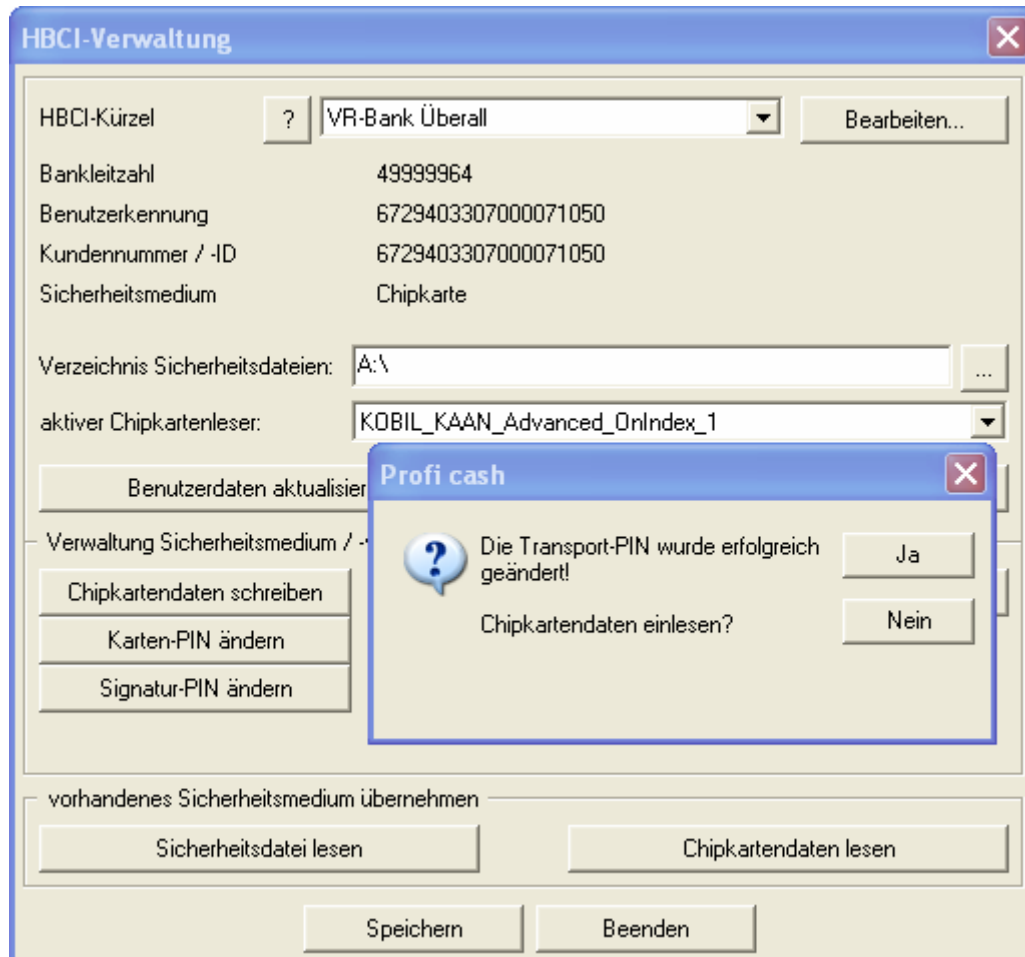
HBCI-Verwaltung

HBCI-Kürzel ? VR-Bank Überall Bearbeiten...

Bankleitzahl 49999964
Benutzerkennung 6729403307000071050
Kundennummer / -ID 6729403307000071050
Sicherheitsmedium Chipkarte

Verzeichnis Sicherheitsdateien: A:\ ...
aktiver Chipkartenleser: KOBIL_KAAN_Advanced_OnIndex_1

Benutzerdaten aktualisier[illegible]

Verwaltung Sicherheitsmedium / -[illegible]
Chipkartendaten schreiben
Karten-PIN ändern
Signatur-PIN ändern

Profi cash

Die Transport-PIN wurde erfolgreich geändert!

Chipkartendaten einlesen?

Ja
Nein

vorhandenes Sicherheitsmedium übernehmen
Sicherheitsdatei lesen
Chipkartendaten lesen

Speichern
Beenden